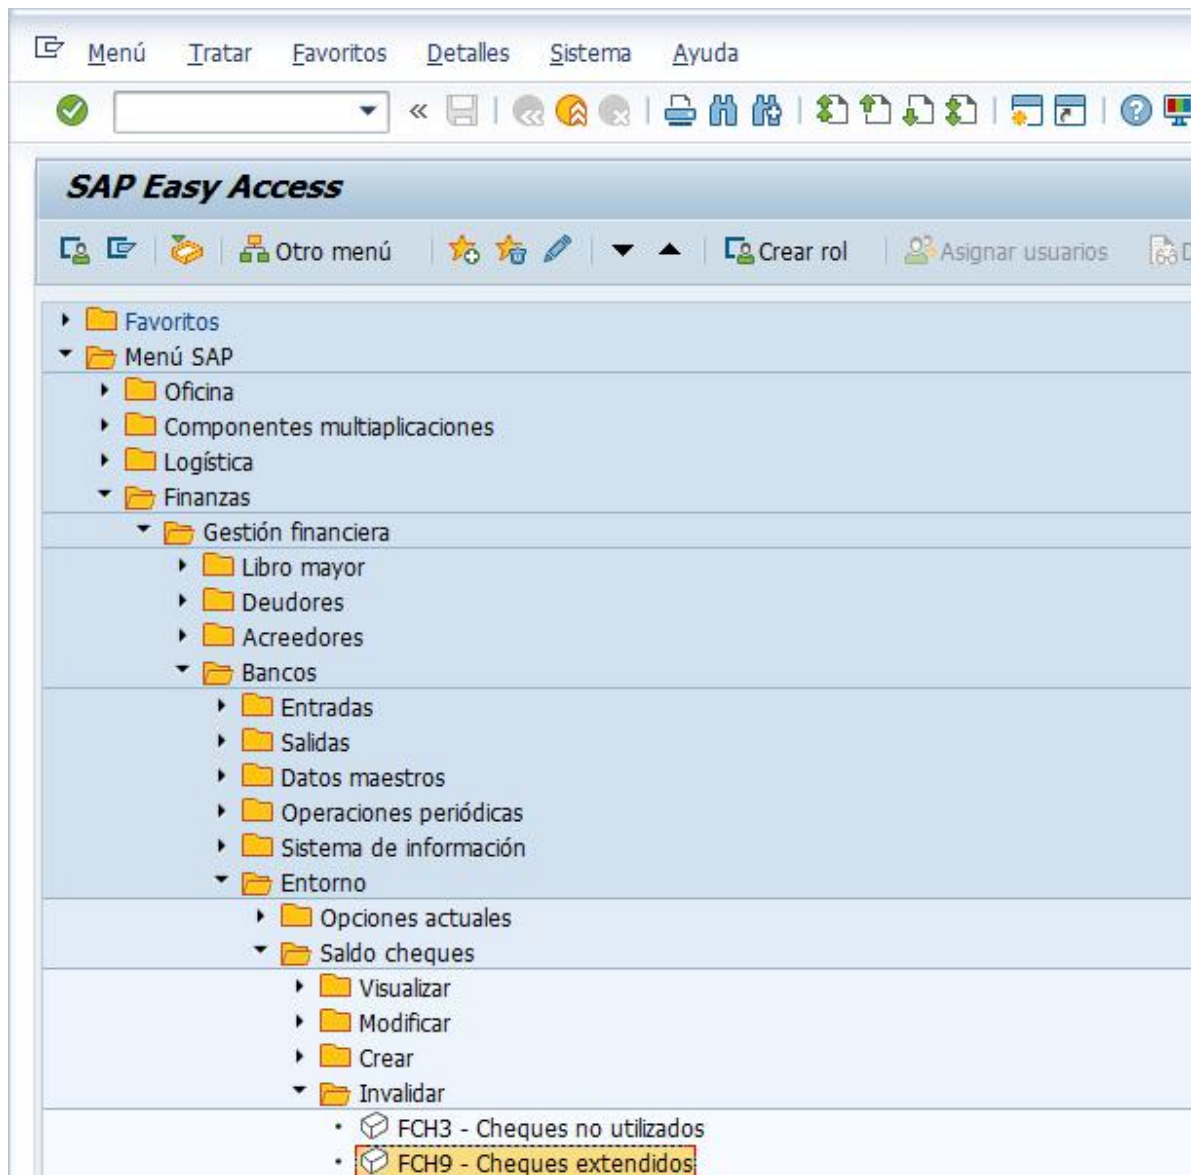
Menú Tratar Favoritos Detalles Sistema Ayuda

SAP Easy Access

Otro menú Crear rol Asignar usuarios

Favoritos
Menú SAP
Oficina
Componentes multiaplicaciones
Logística
Finanzas
Gestión financiera
Libro mayor
Deudores
Acreedores
Bancos
Entradas
Salidas
Datos maestros
Operaciones periódicas
Sistema de información
Entorno
Opciones actuales
Saldo cheques
Visualizar
Modificar
Crear
Invalidar
FCH3 - Cheques no utilizados
FCH9 - Cheques extendidos